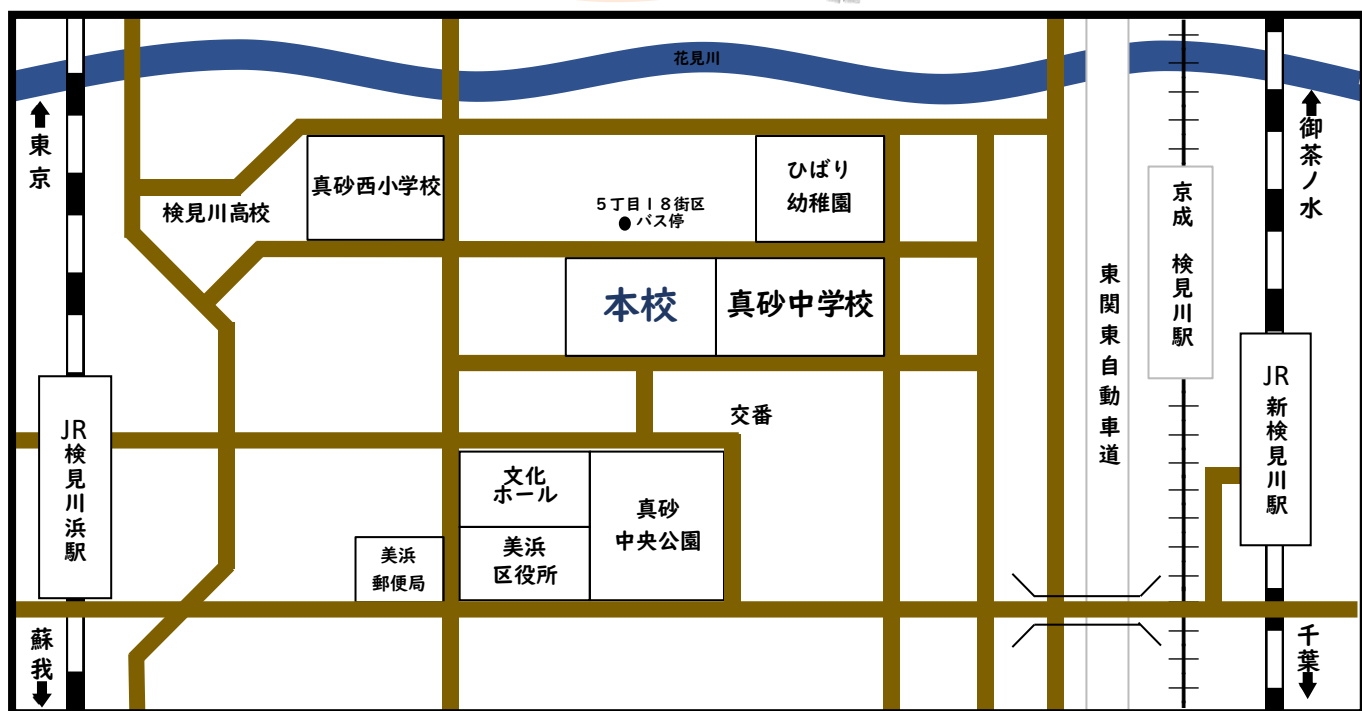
花見川

東京

検見川高校

真砂西小学校

５丁目１８街区
バス停

ひばり
幼稚園

本校

真砂中学校

京成
検見川駅

御茶ノ水

東関東自動車道

交番

JR
検見川浜駅

文化
ホール

真砂
中央公園

美浜
区役所

美浜
郵便局

JR
新検見川駅

蘇我

千葉